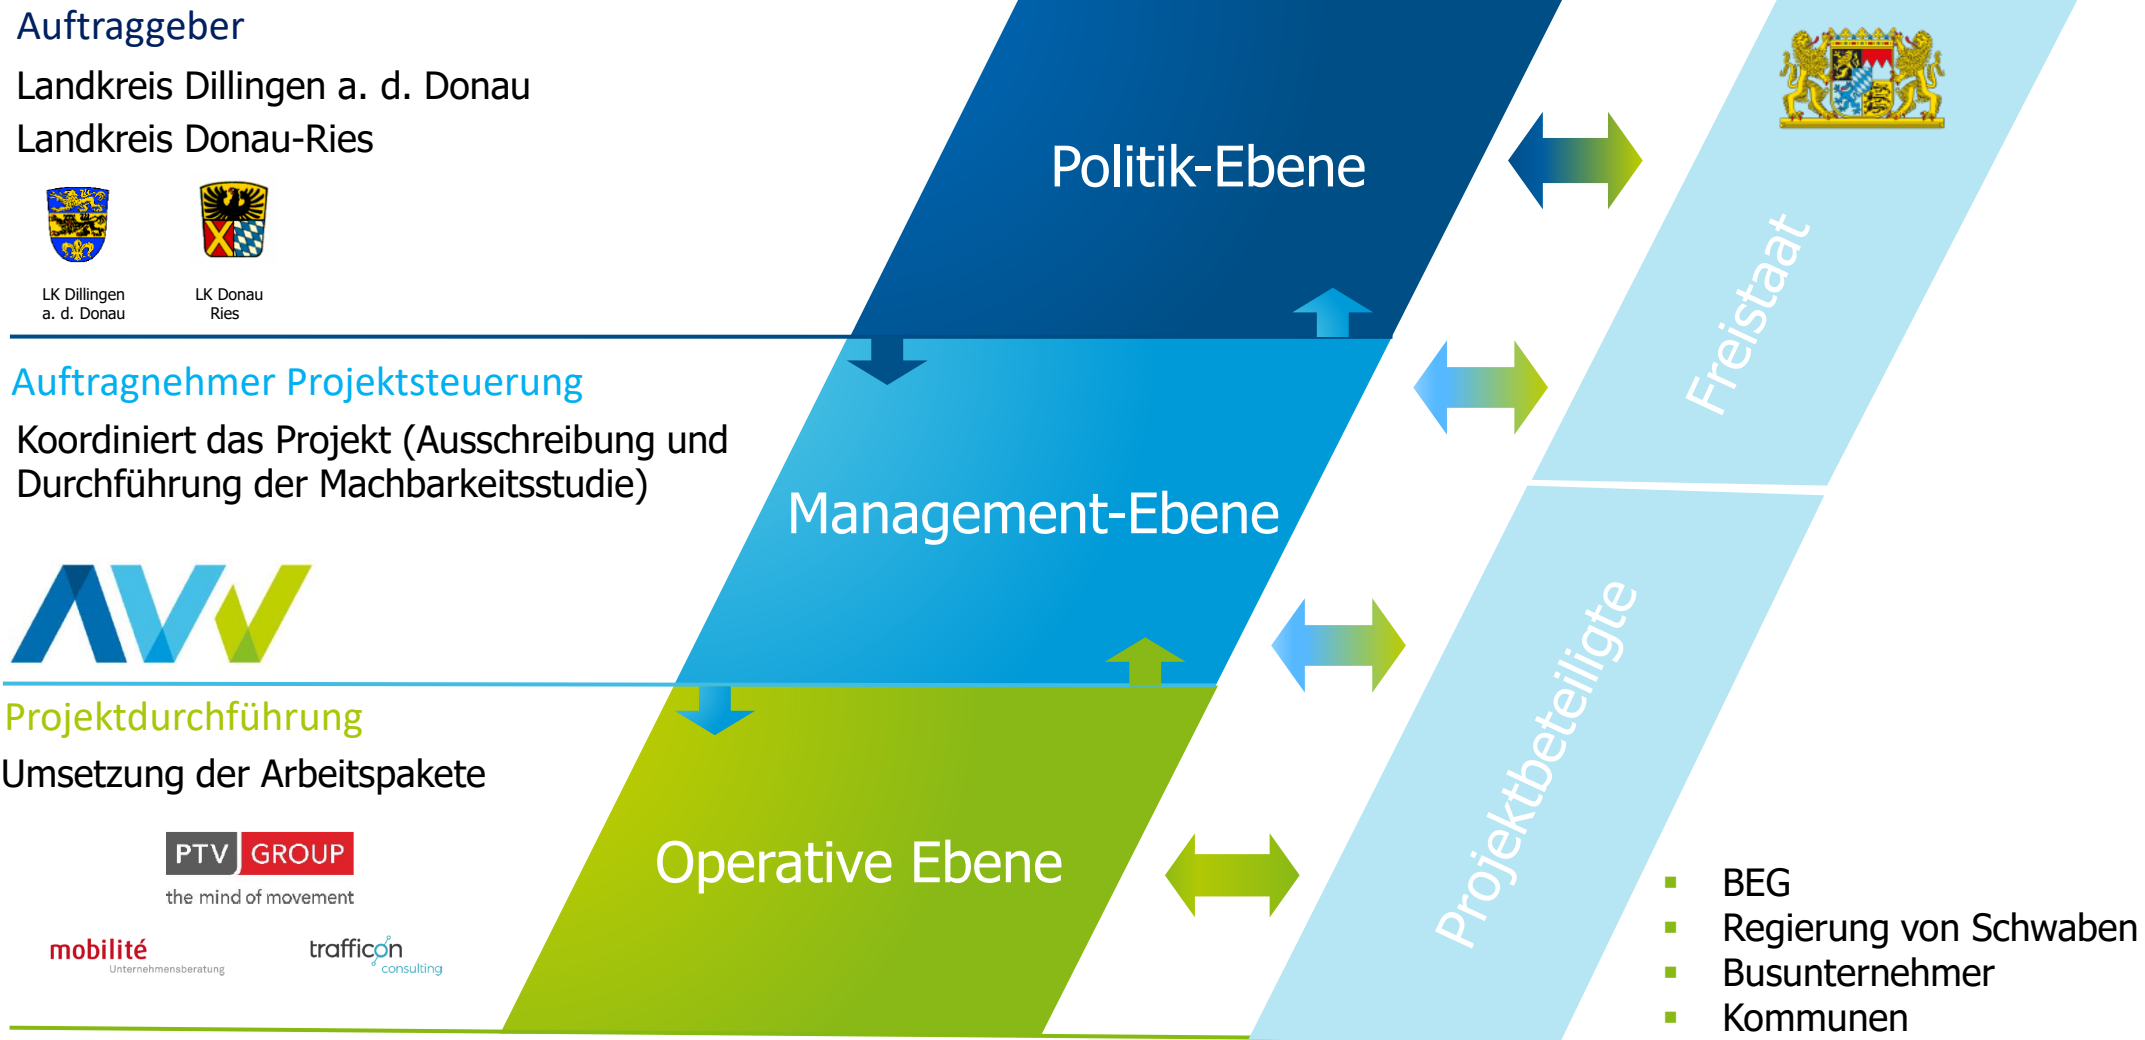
Auftraggeber

Landkreis Dillingen a. d. Donau
Landkreis Donau-Ries

LK Dillingen a. d. Donau

LK Donau Ries

Auftragnehmer Projektsteuerung

Koordiniert das Projekt (Ausschreibung und Durchführung der Machbarkeitsstudie)

Projektdurchführung

Umsetzung der Arbeitspakete

PTV GROUP
the mind of movement

mobilité
Unternehmensberatung

trafficon
consulting

Politik-Ebene

Management-Ebene

Operative Ebene

Freistaat

Projektbeteiligte

- BEG
- Regierung von Schwaben
- Busunternehmer
- Kommunen